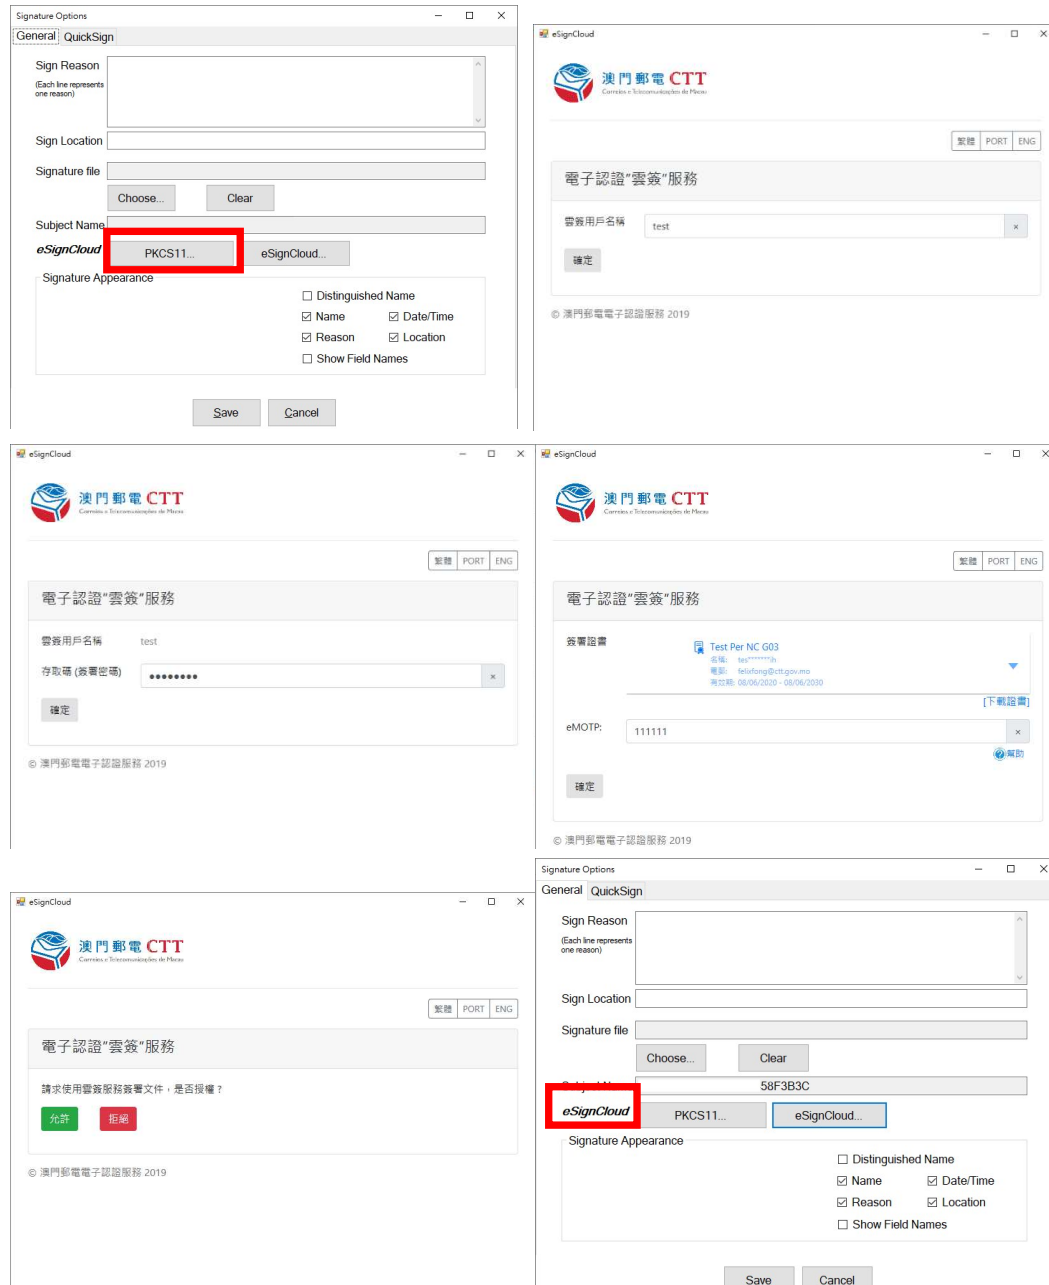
Signature Options

General QuickSign

Sign Reason
(Each line represents one reason)

Sign Location

Signature file

Choose... Clear

Subject Name

eSignCloud PKCS11... eSignCloud...

Signature Appearance

☐ Distinguished Name
☑ Name ☑ Date/Time
☑ Reason ☑ Location
☐ Show Field Names

Save Cancel

eSignCloud

澳門郵電 CTT
Correios e Telecomunicações de Macau

繁體 PORT ENG

電子認證"雲簽"服務

雲簽用戶名稱 test

確定

© 澳門郵電電子認證服務 2019

eSignCloud

澳門郵電 CTT
Correios e Telecomunicações de Macau

繁體 PORT ENG

電子認證"雲簽"服務

雲簽用戶名稱 test

存取碼 (簽署密碼) ••••••••

確定

© 澳門郵電電子認證服務 2019

eSignCloud

澳門郵電 CTT
Correios e Telecomunicações de Macau

繁體 PORT ENG

電子認證"雲簽"服務

簽署證書

Test Per NC G03
名稱: tes*******h
電郵: felixfong@ctt.gov.mo
有效期: 08/06/2020 - 08/06/2030

[下載證書]

eMOTP: 111111

幫助

確定

© 澳門郵電電子認證服務 2019

eSignCloud

澳門郵電 CTT
Correios e Telecomunicações de Macau

繁體 PORT ENG

電子認證"雲簽"服務

請求使用雲簽服務簽署文件，是否授權？

允許 拒絕

© 澳門郵電電子認證服務 2019

Signature Options

General QuickSign

Sign Reason
(Each line represents one reason)

Sign Location

Signature file

Choose... Clear

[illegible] 58F3B3C

eSignCloud PKCS11... eSignCloud...

Signature Appearance

☐ Distinguished Name
☑ Name ☑ Date/Time
☑ Reason ☑ Location
☐ Show Field Names

Save Cancel